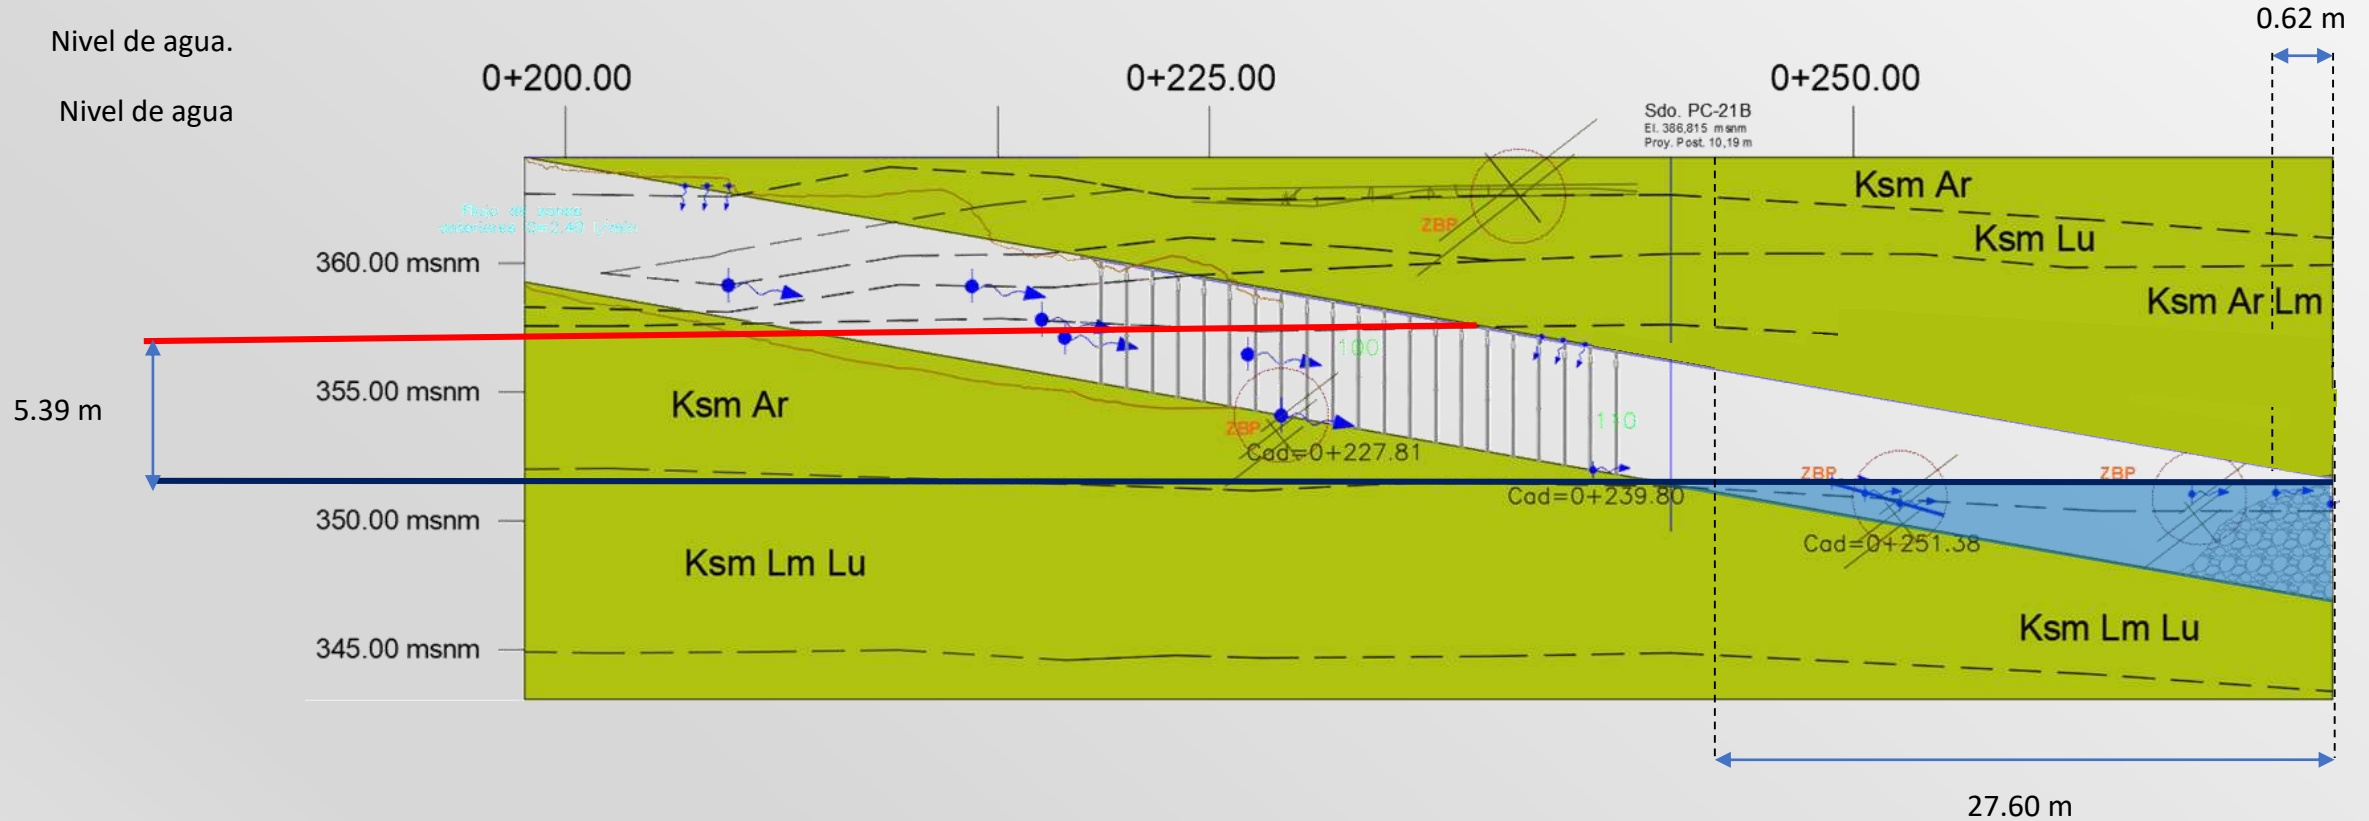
Nivel de agua.

Nivel de agua

0.62 m

0+200.00

0+225.00

0+250.00

Sdo. PC-21B
El. 386,815 msnm
Proy. Post. 10,19 m

Flujo de agua subterránea Q=2.40 l/min

Ksm Ar

Ksm Lu

Ksm Ar Lm

360.00 msnm

ZBP

100

5.39 m

355.00 msnm

Ksm Ar

ZBP

110

Cad=0+227.81

Cad=0+239.80

ZBP

ZBP

Cad=0+251.38

350.00 msnm

Ksm Lm Lu

Ksm Lm Lu

345.00 msnm

27.60 m